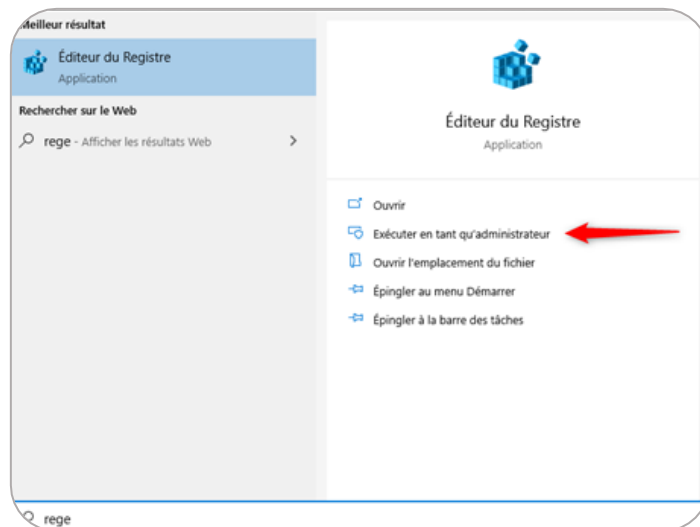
Meilleur résultat

Éditeur du Registre
Application

Rechercher sur le Web

rege - Afficher les résultats Web

Éditeur du Registre
Application

Ouvrir

Exécuter en tant qu'administrateur

Ouvrir l'emplacement du fichier

Épingler au menu Démarrer

Épingler à la barre des tâches

rege